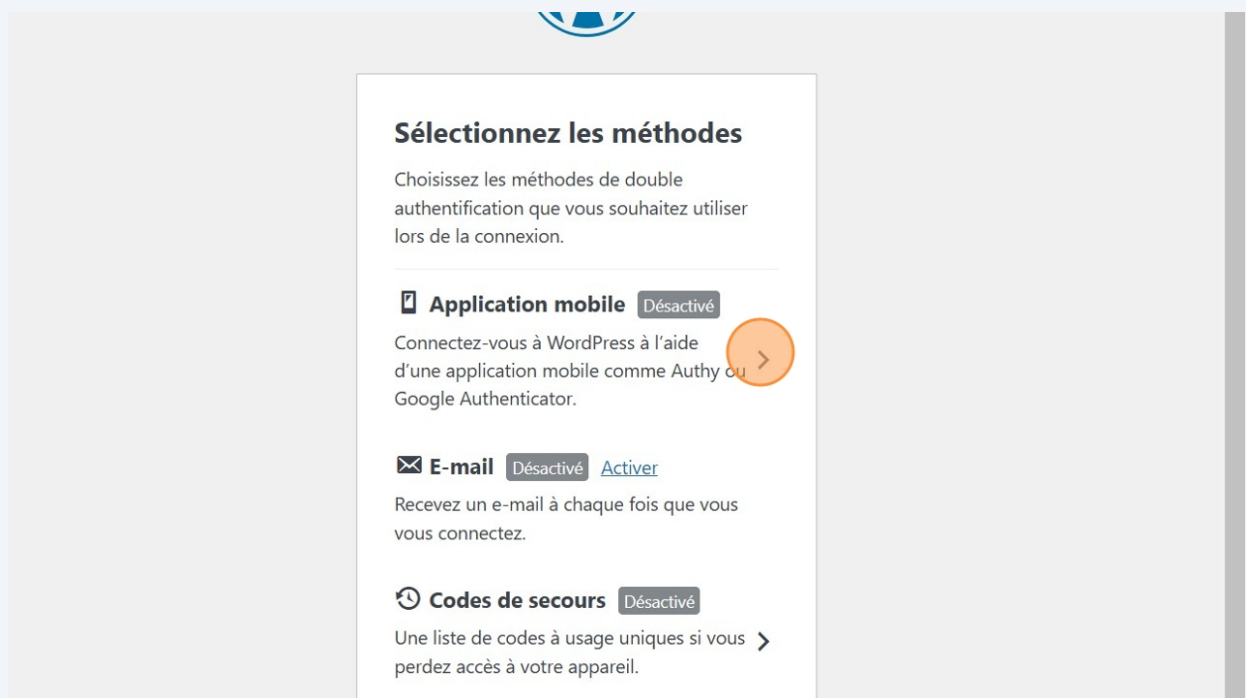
Sélectionnez les méthodes

Choisissez les méthodes de double authentification que vous souhaitez utiliser lors de la connexion.

Application mobile Désactivé

Connectez-vous à WordPress à l'aide d'une application mobile comme Authy ou Google Authenticator.

E-mail Désactivé Activer

Recevez un e-mail à chaque fois que vous vous connectez.

Codes de secours Désactivé

Une liste de codes à usage uniques si vous perdez accès à votre appareil.